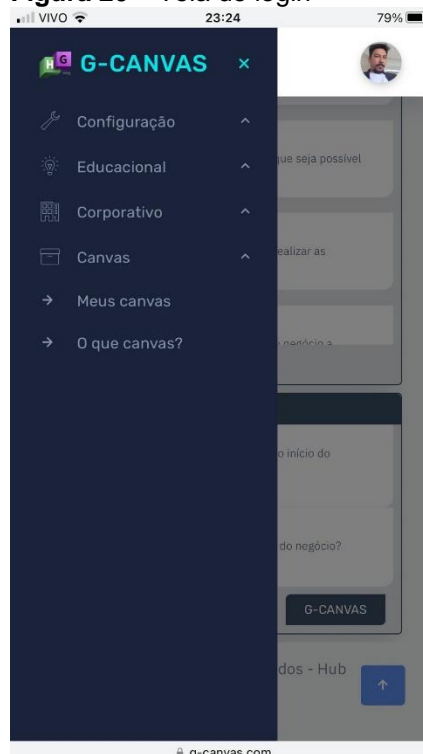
Figura 26 – Tela de login

VIVO 23:24 79%

G-CANVAS ×

Configuração

Educacional

Corporativo

Canvas

→ Meus canvas

→ O que canvas?

que seja possível

realizar as

negócio a

o início do

do negócio?

G-CANVAS

dos - Hub

↑

g-canvas.com